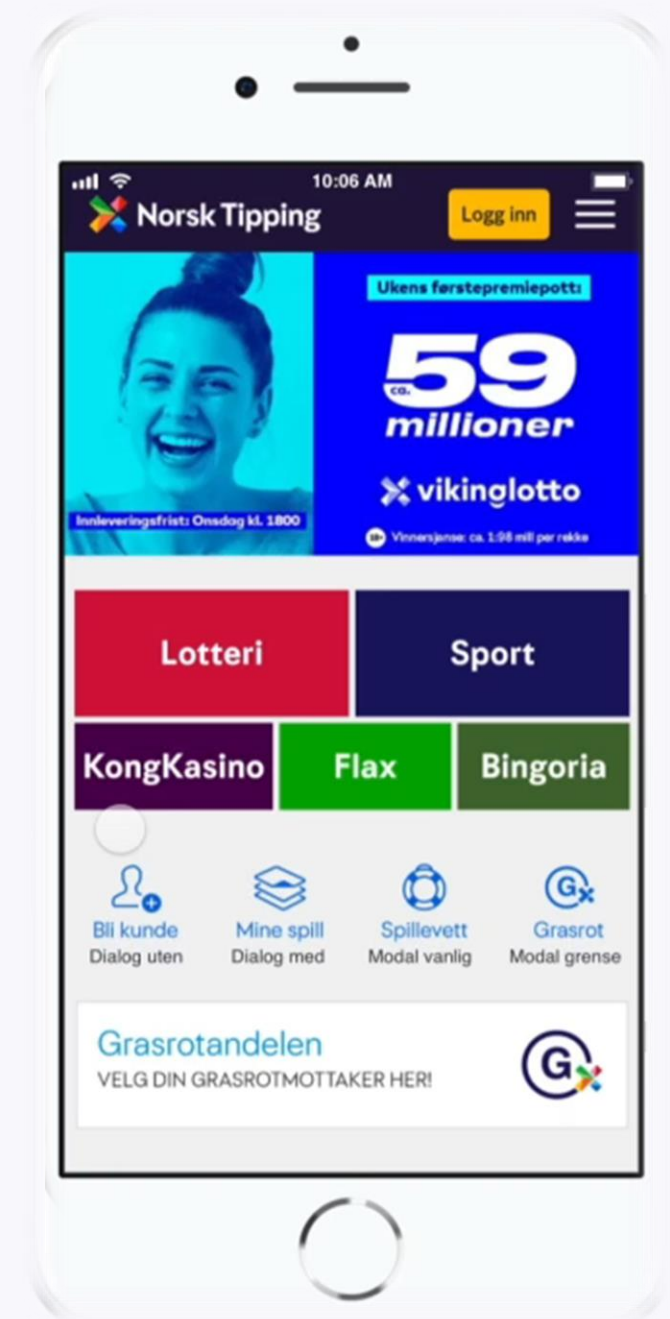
10:06 AM

Norsk Tipping

Logg inn

Ukens førstepremiepott:

ca. 59 millioner

vikinglotto

Innleveringsfrist: Onsdag kl. 1800

18+ Vinnersjanse: ca. 1:98 mill per rekke

Lotteri

Sport

KongKasino

Flax

Bingoria

Bli kunde
Dialog uten

Mine spill
Dialog med

Spillevett
Modal vanlig

Grasrot
Modal grense

Grasrotandelen
VELG DIN GRASROTMOTTAKER HER!